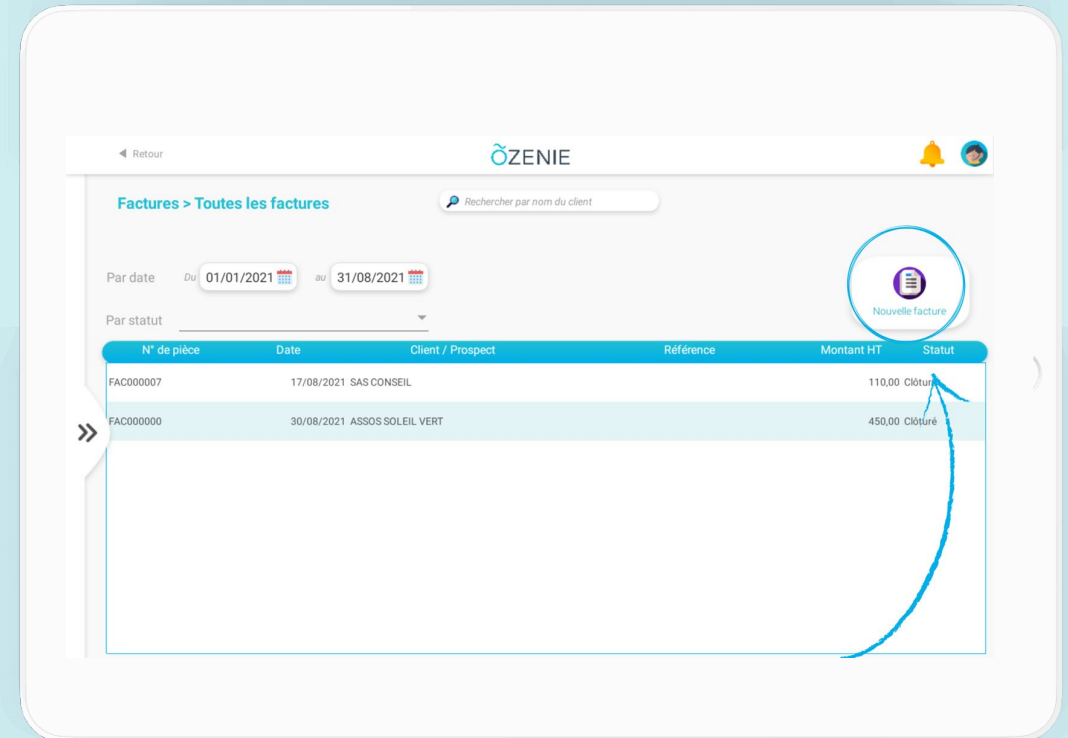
◀ Retour

ÕZENIE

Factures > Toutes les factures

Rechercher par nom du client

Par date Du 01/01/2021 au 31/08/2021

Nouvelle facture

Par statut

| N° de pièce | Date | Client / Prospect | Référence | Montant HT | Statut |
|---|---|---|---|---|---|
| FAC000007 | 17/08/2021 | SAS CONSEIL | | 110,00 | Clôturé |
| FAC000000 | 30/08/2021 | ASSOS SOLEIL VERT | | 450,00 | Clôturé |

»